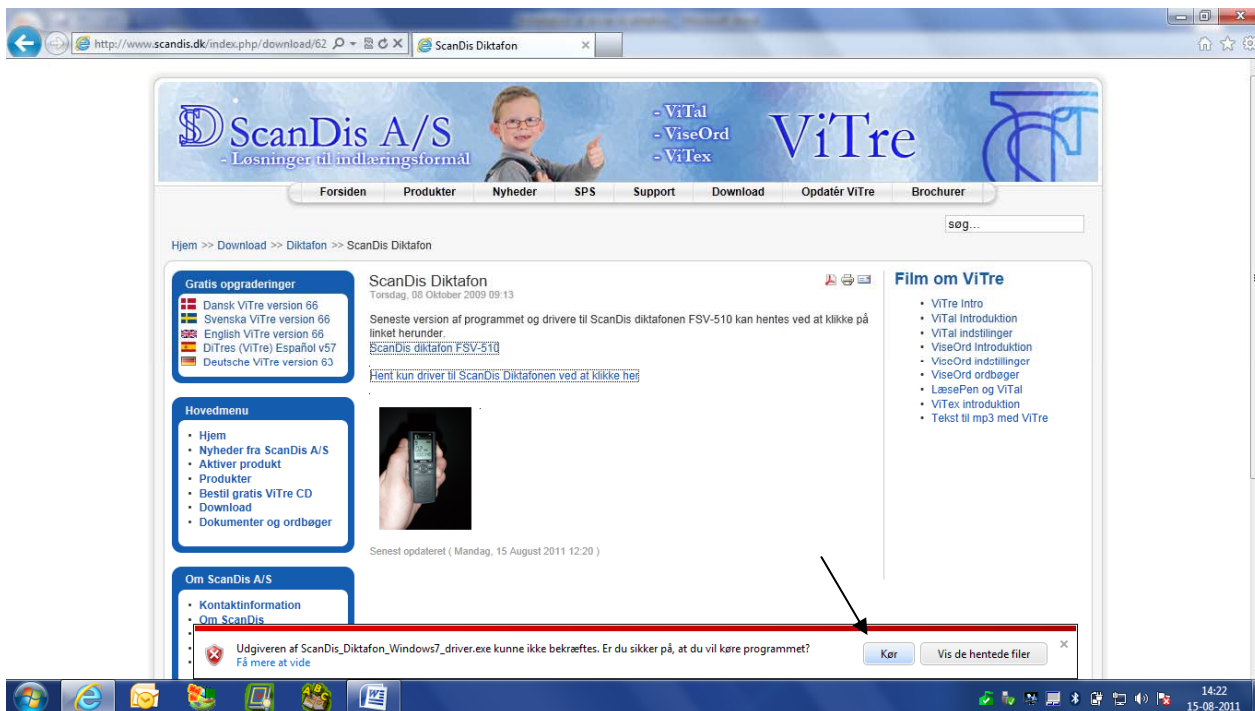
http://www.scandis.dk/index.php/download/62

ScanDis Diktafon

ScanDis A/S
- Løsninger til indlæringsformål

- ViTal
- ViseOrd
- ViTex

ViTre

Forsiden | Produkter | Nyheder | SPS | Support | Download | Opdatér ViTre | Brochurer

søg...

Hjem >> Download >> Diktafon >> ScanDis Diktafon

Gratis opgraderinger
Dansk ViTre version 66
Svenska ViTre version 66
English ViTre version 66
DiTres (ViTre) Español v57
Deutsche ViTre version 63

Hovedmenu
• Hjem
• Nyheder fra ScanDis A/S
• Aktiver produkt
• Produkter
• Bestil gratis ViTre CD
• Download
• Dokumenter og ordbøger

Om ScanDis A/S
• Kontaktinformation
• Om ScanDis

ScanDis Diktafon
Torsdag, 08 Oktober 2009 09:13

Seneste version af programmet og drivere til ScanDis diktafonen FSV-510 kan hentes ved at klikke på linket herunder.
ScanDis diktafon FSV-510

Hent kun driver til ScanDis Diktafonen ved at klikke her

Senest opdateret ( Mandag, 15 August 2011 12:20 )

Film om ViTre
• ViTre Intro
• ViTal Introduktion
• ViTal indstilinger
• ViseOrd Introduktion
• ViseOrd indstillinger
• ViseOrd ordbøger
• LæsePen og ViTal
• ViTex introduktion
• Tekst til mp3 med ViTre

Udgiveren af ScanDis_Diktafon_Windows7_driver.exe kunne ikke bekræftes. Er du sikker på, at du vil køre programmet?
Få mere at vide
Kør
Vis de hentede filer

14:22
15-08-2011